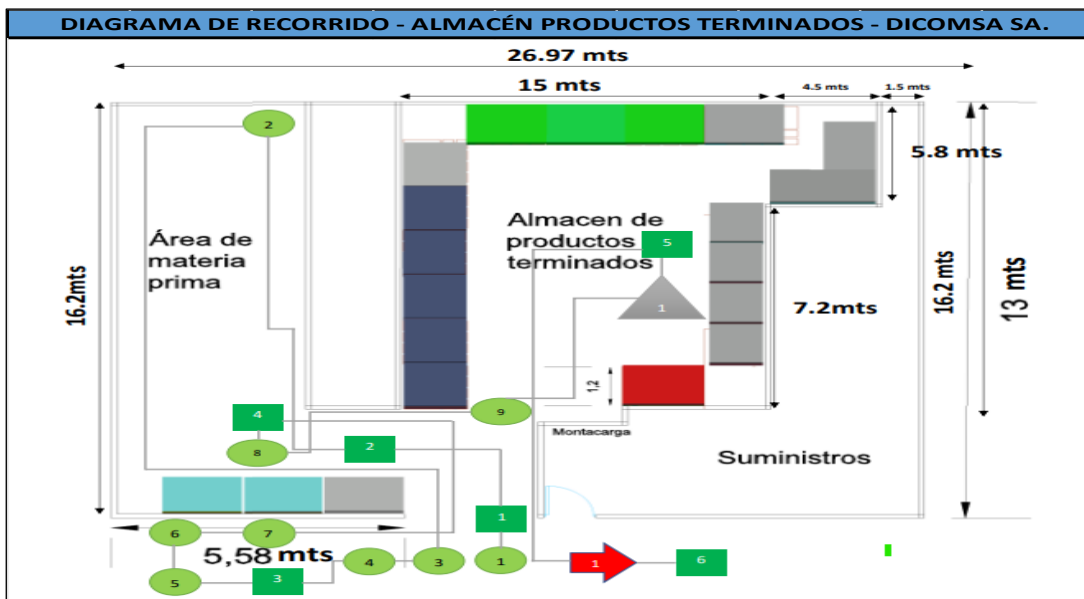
DIAGRAMA DE RECORRIDO - ALMACÉN PRODUCTOS TERMINADOS - DICOMSA SA.

26.97 mts

15 mts

4.5 mts

1.5 mts

5.8 mts

2

Área de materia prima

Almacen de productos terminados

5

1

7.2mts

16.2mts

16.2 mts

13 mts

1.2

9

4

8

2

Montacarga

Suministros

1

6

7

5,58 mts

5

3

4

3

1

1

6